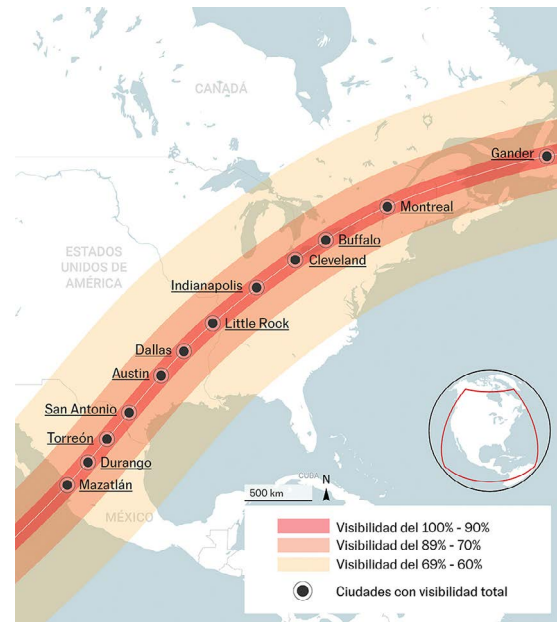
CANADÁ

ESTADOS UNIDOS DE AMÉRICA

MÉXICO

CUBA

Gander
Montreal
Buffalo
Cleveland
Indianapolis
Little Rock
Dallas
Austin
San Antonio
Torreón
Durango
Mazatlán

500 km
N

Visibilidad del 100% - 90%
Visibilidad del 89% - 70%
Visibilidad del 69% - 60%
Ciudades con visibilidad total